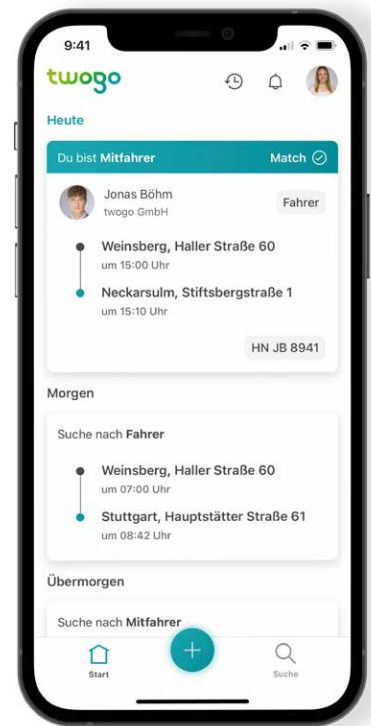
9:41

twogo

Heute

Du bist Mitfahrer
Match

Jonas Böhm
twogo GmbH
Fahrer

Weinsberg, Haller Straße 60
um 15:00 Uhr

Neckarsulm, Stiftsbergstraße 1
um 15:10 Uhr

HN JB 8941

Morgen

Suche nach Fahrer

Weinsberg, Haller Straße 60
um 07:00 Uhr

Stuttgart, Hauptstätter Straße 61
um 08:42 Uhr

Übermorgen

Suche nach Mitfahrer

Start
Suche